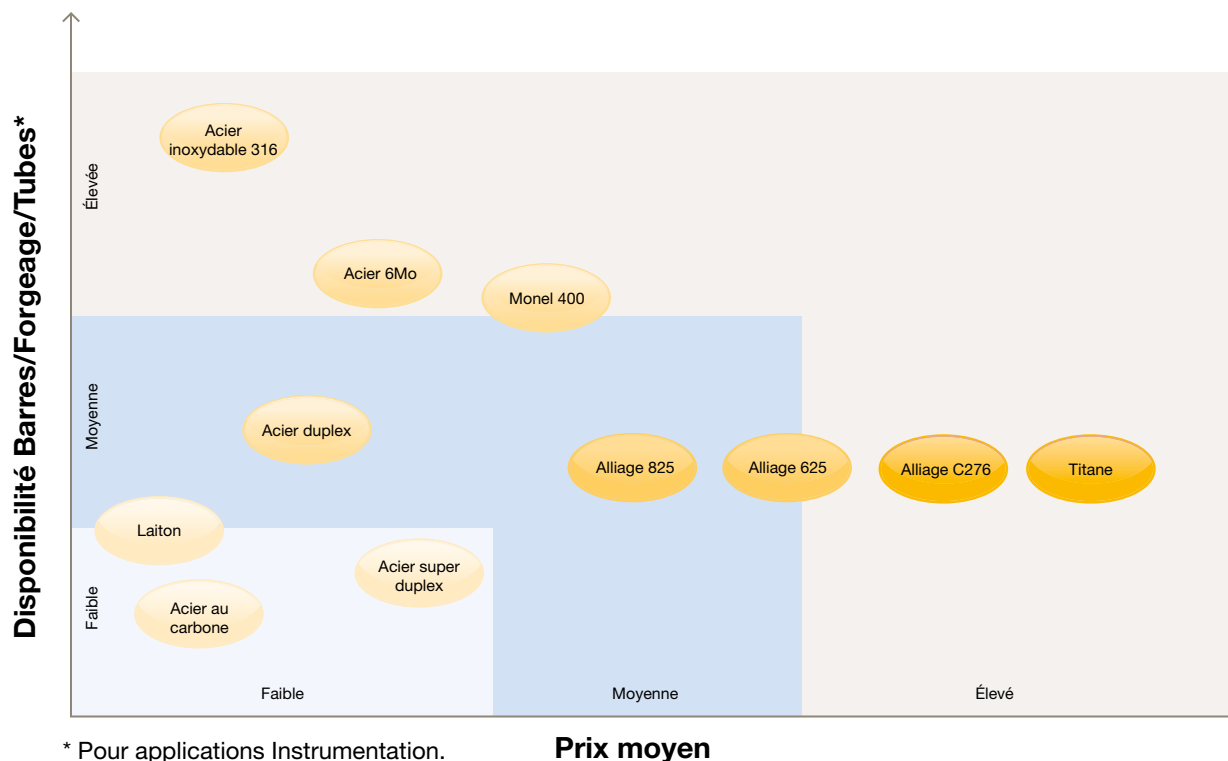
Disponibilité Barres/Forgeage/Tubes*

Élevée

Moyenne

Faible

Acier inoxydable 316

Acier 6Mo

Monel 400

Acier duplex

Alliage 825

Alliage 625

Alliage C276

Titane

Laiton

Acier super duplex

Acier au carbone

Faible

Moyenne

Élevé

* Pour applications Instrumentation.

Prix moyen